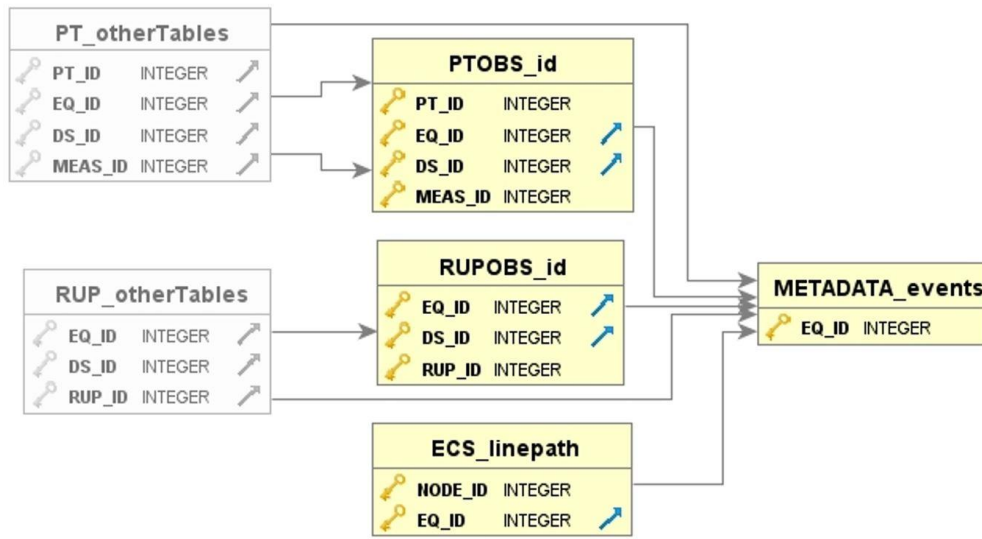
PT_otherTables
PT_ID INTEGER
EQ_ID INTEGER
DS_ID INTEGER
MEAS_ID INTEGER

PTOBS_id
PT_ID INTEGER
EQ_ID INTEGER
DS_ID INTEGER
MEAS_ID INTEGER

RUP_otherTables
EQ_ID INTEGER
DS_ID INTEGER
RUP_ID INTEGER

RUPOBS_id
EQ_ID INTEGER
DS_ID INTEGER
RUP_ID INTEGER

METADATA_events
EQ_ID INTEGER

ECS_linepath
NODE_ID INTEGER
EQ_ID INTEGER